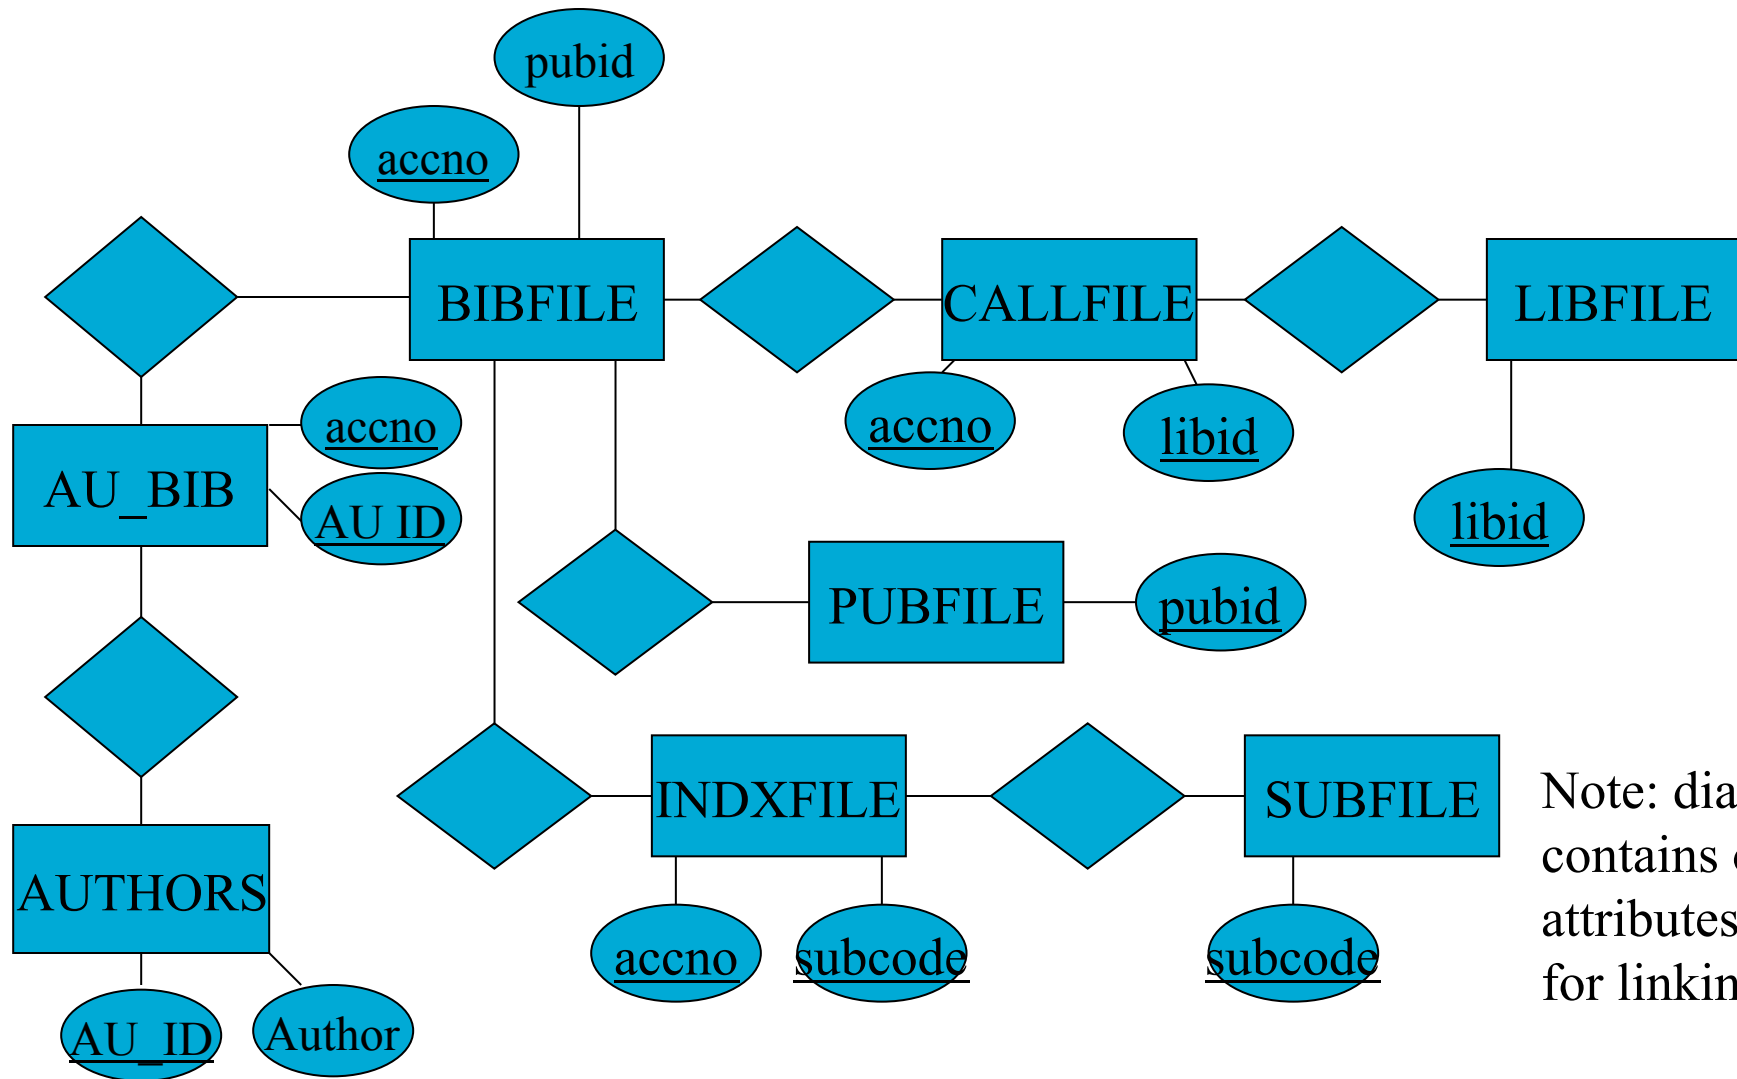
pubid

accno

BIBFILE

CALLFILE

LIBFILE

accno

libid

libid

AU_BIB

accno

AU ID

PUBFILE

pubid

INDXFILE

SUBFILE

AUTHORS

accno

subcode

subcode

AU_ID

Author

Note: dia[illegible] contains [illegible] attributes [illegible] for linkin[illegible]